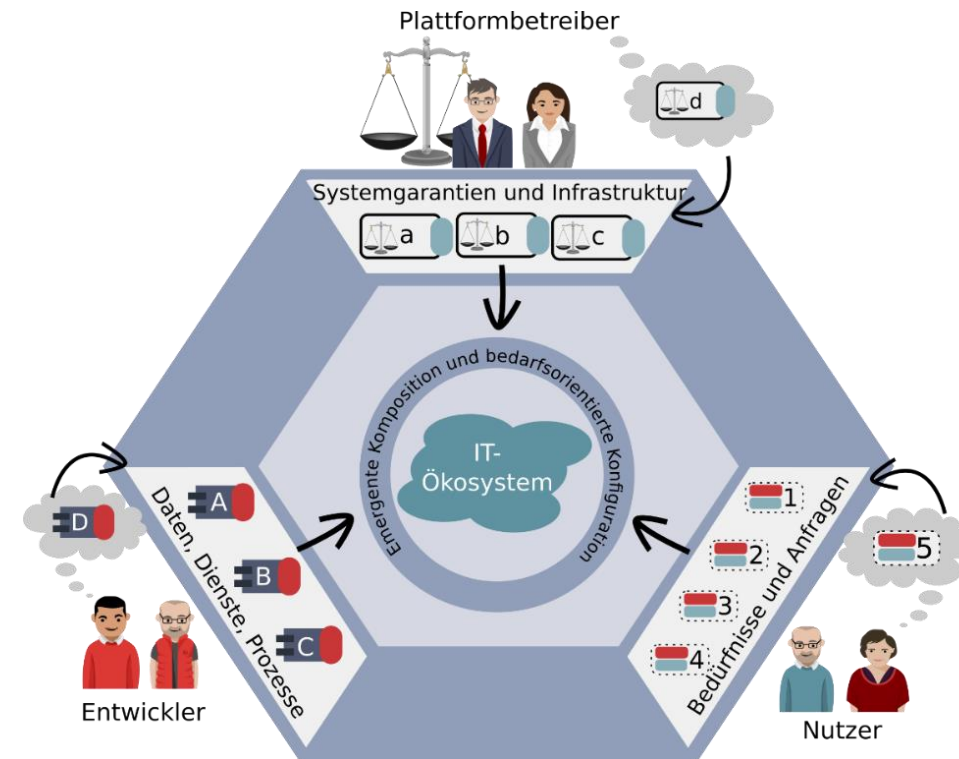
Plattformbetreiber

d

Systemgarantien und Infrastruktur

a

b

c

Emergente Komposition und bedarfsorientierte Konfiguration

IT-Ökosystem

D

Daten, Dienste, Prozesse

A

B

C

Entwickler

Bedürfnisse und Anfragen

1

2

3

4

5

Nutzer